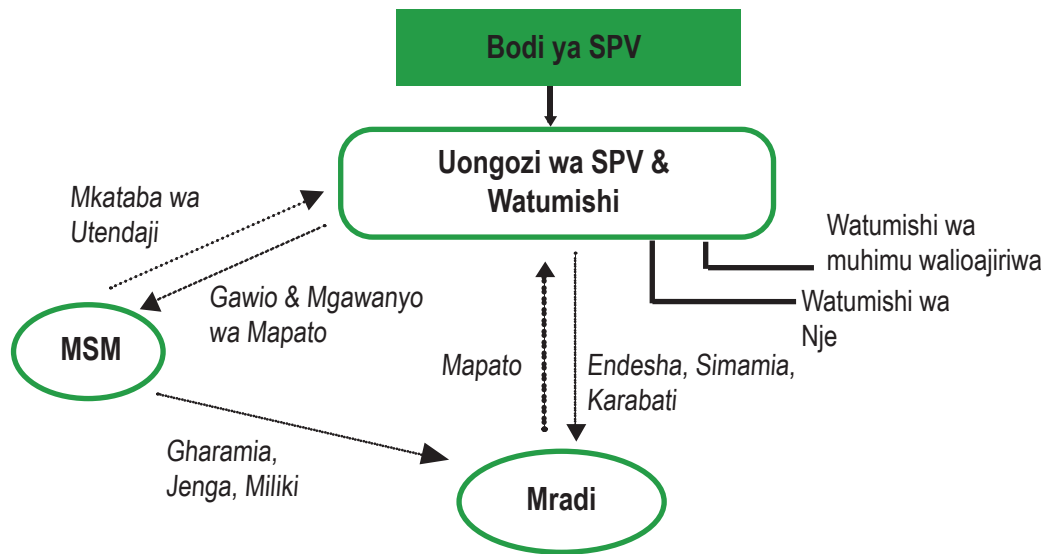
Bodi ya SPV

Uongozi wa SPV & Watumishi

Mkataba wa Utendaji

Watumishi wa muhimu walioajiriwa

Gawio & Mgawanyo wa Mapato

Watumishi wa Nje

MSM

Mapato

Endesha, Simamia, Karabati

Gharamia, Jenga, Miliki

Mradi